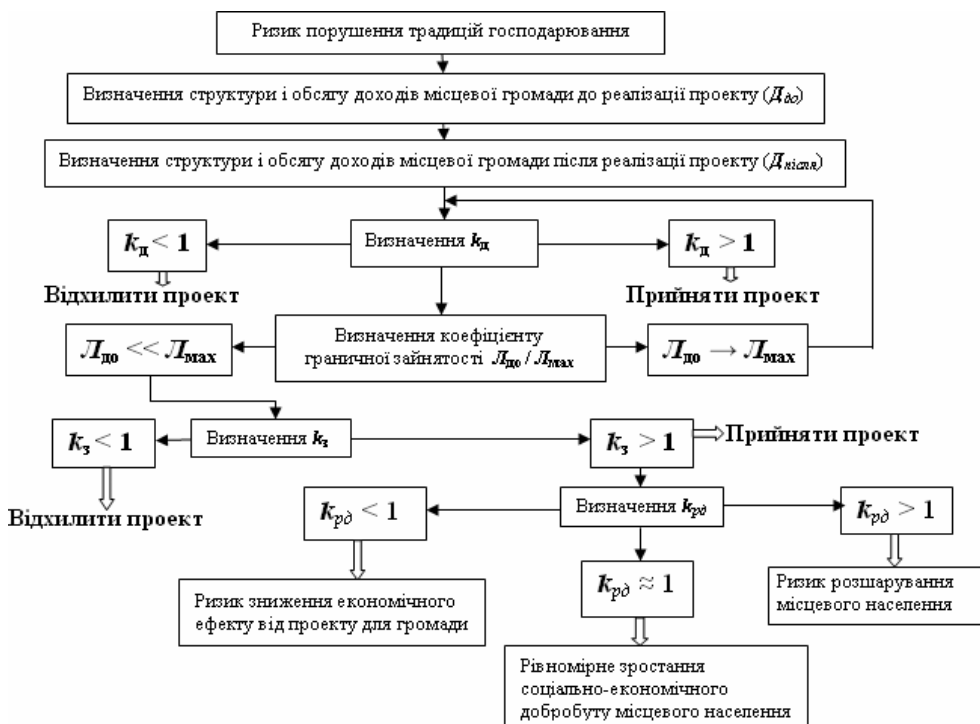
Ризик порушення традицій господарювання

Визначення структури і обсягу доходів місцевої громади до реалізації проекту ($Д_{до}$)

Визначення структури і обсягу доходів місцевої громади після реалізації проекту ($Д_{після}$)

$k_д < 1$

Визначення $k_д$

$k_д > 1$

Відхилити проект

Прийняти проект

$Л_{до} << Л_{max}$

Визначення коефіцієнту граничної зайнятості $Л_{до} / Л_{max}$

$Л_{до} \rightarrow Л_{max}$

$k_з < 1$

Визначення $k_з$

$k_з > 1$

Прийняти проект

Відхилити проект

$k_{рд} < 1$

Визначення $k_{рд}$

$k_{рд} > 1$

$k_{рд} \approx 1$

Ризик зниження економічного ефекту від проекту для громади

Ризик розшарування місцевого населення

Рівномірне зростання соціально-економічного добробуту місцевого населення